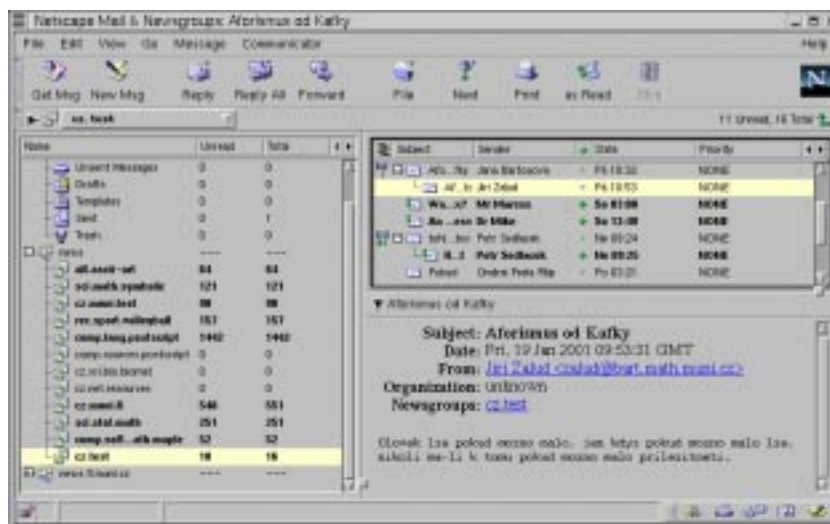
Netscape Mail & Newsgroups: Aforismus od Kafky

File Edit View Go Message Communicator Help

Get Msg New Msg Reply Reply All Forward File Next Print as Read Stop

cz.test

11 Unread, 16 Total

| Name | Unread | Total |
|---|---|---|
| Unsent Messages | 0 | 0 |
| Drafts | 0 | 0 |
| Templates | 0 | 0 |
| Sent | 0 | 1 |
| Trash | 0 | 0 |
| news | ---- | ---- |
| alt.ascii-art | 84 | 84 |
| sci.math.symbolic | 121 | 121 |
| cz.muni.test | 88 | 88 |
| rec.sport.volleyball | 157 | 157 |
| comp.lang.postscript | 1442 | 1442 |
| comp.sources.postscript | 0 | 0 |
| cz.vslib.biznet | 0 | 0 |
| cz.net.resources | 0 | 0 |
| cz.muni.it | 546 | 551 |
| sci.stat.math | 251 | 251 |
| comp.soft...ath.maple | 52 | 52 |
| cz.test | 18 | 16 |
| news.fi.muni.cz | ---- | ---- |

| Subject | Sender | Date | Priority |
|---|---|---|---|
| Afo...fky | Jana Bartosova | Pá 18:32 | NONE |
| Af...ky | Jiri Zabel | Pá 18:53 | NONE |
| Wa...x? | Mr Marcus | So 02:08 | NONE |
| Ae...ese | Dr Mike | So 13:08 | NONE |
| Inf...bor | Petr Sedlacek | Ne 09:24 | NONE |
| R...I | Petr Sedlacek | Ne 09:25 | NONE |
| Pokus | Ondrej Petr Rila | Po 03:21 | NONE |

Aforismus od Kafky

Subject: Aforismus od Kafky
Date: Fri, 19 Jan 2001 09:53:31 GMT
From: Jiri Zabel <zabel@bart.math.muni.cz>
Organization: unknown
Newsgroups: cz.test

Clovek lze pokud mozno malo. jen kdyz pokud mozno malo lze. nikoli ma-li k tomu pokud mozno malo prilezitosti.